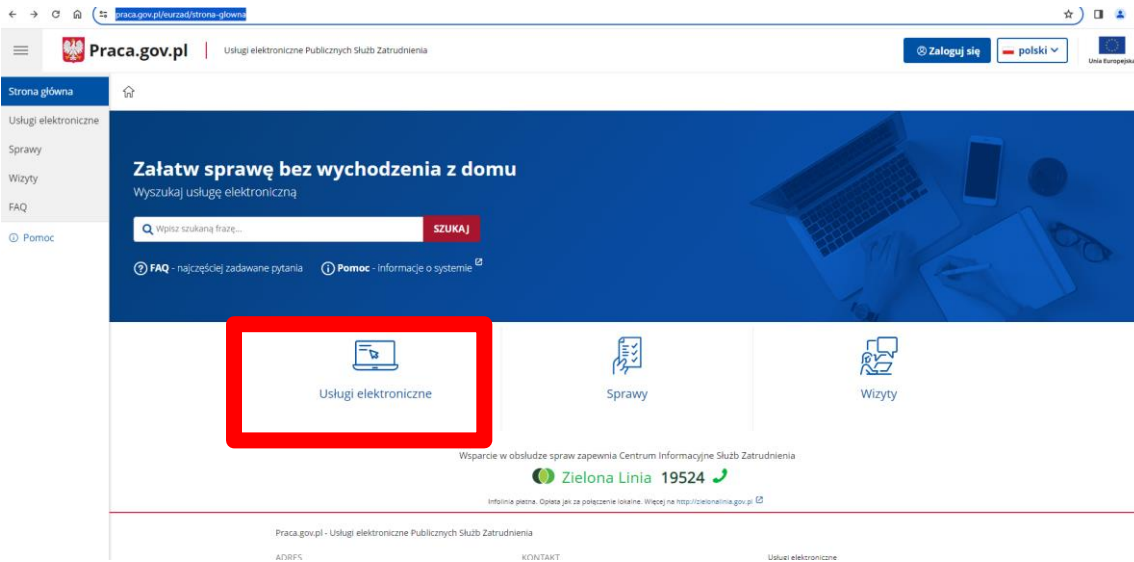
praca.gov.pl/eurzad/strona-glowna

Praca.gov.pl | Usługi elektroniczne Publicznych Służb Zatrudnienia

Zaloguj się

polski

Unia Europejska

Strona główna
Usługi elektroniczne
Sprawy
Wizyty
FAQ
Pomoc

Załatw sprawę bez wychodzenia z domu
Wyszukaj usługę elektroniczną

Wpisz szukaną frazę...
SZUKAJ

FAQ - najczęściej zadawane pytania
Pomoc - informacje o systemie

Usługi elektroniczne

Sprawy

Wizyty

Wsparcie w obsłudze spraw zapewnia Centrum Informacyjne Służb Zatrudnienia

Zielona Linia 19524

Infolinia płatna. Opłata jak za połączenie lokalne. Więcej na http://zielonalinia.gov.pl

Praca.gov.pl - Usługi elektroniczne Publicznych Służb Zatrudnienia

ADRES
KONTAKT
Usługi elektroniczne